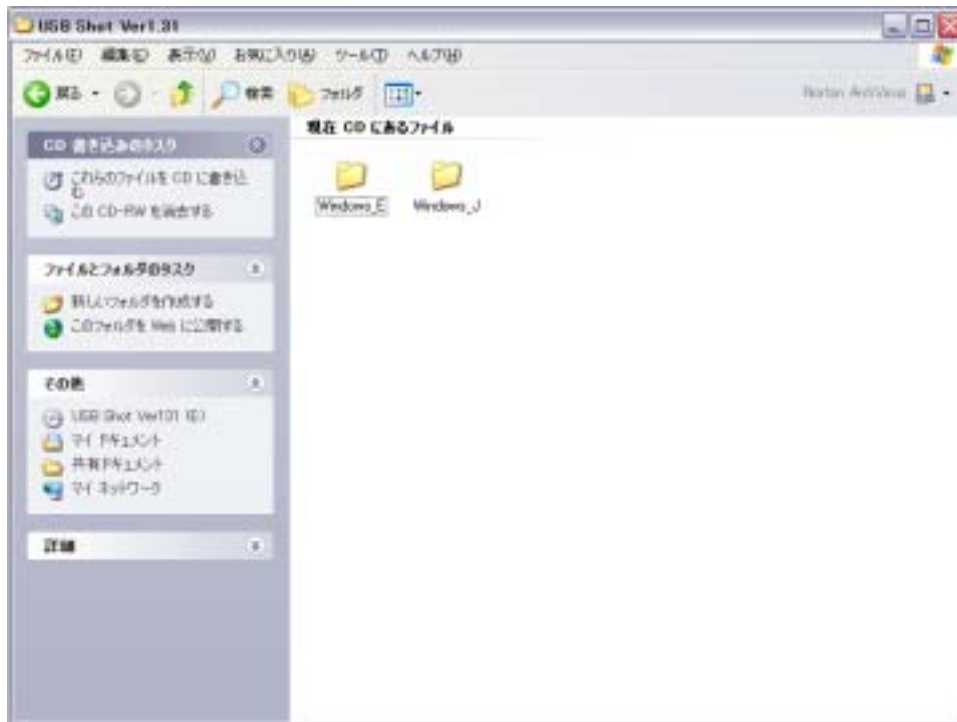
USB Shot Ver1.31

ファイル(F) 編集(E) 表示(V) お気に入り(A) ツール(T) ヘルプ(H)

戻る · 検索 フォルダ

Norton AntiVirus

CD 書き込みのタスク

これらのファイルを CD に書き込む

この CD-RW を消去する

ファイルとフォルダのタスク

新しいフォルダを作成する

このフォルダを Web に公開する

その他

USB Shot Ver1.31 (E:)

マイ ドキュメント

共有ドキュメント

マイ ネットワーク

詳細

現在 CD にあるファイル

Windows_E

Windows_J